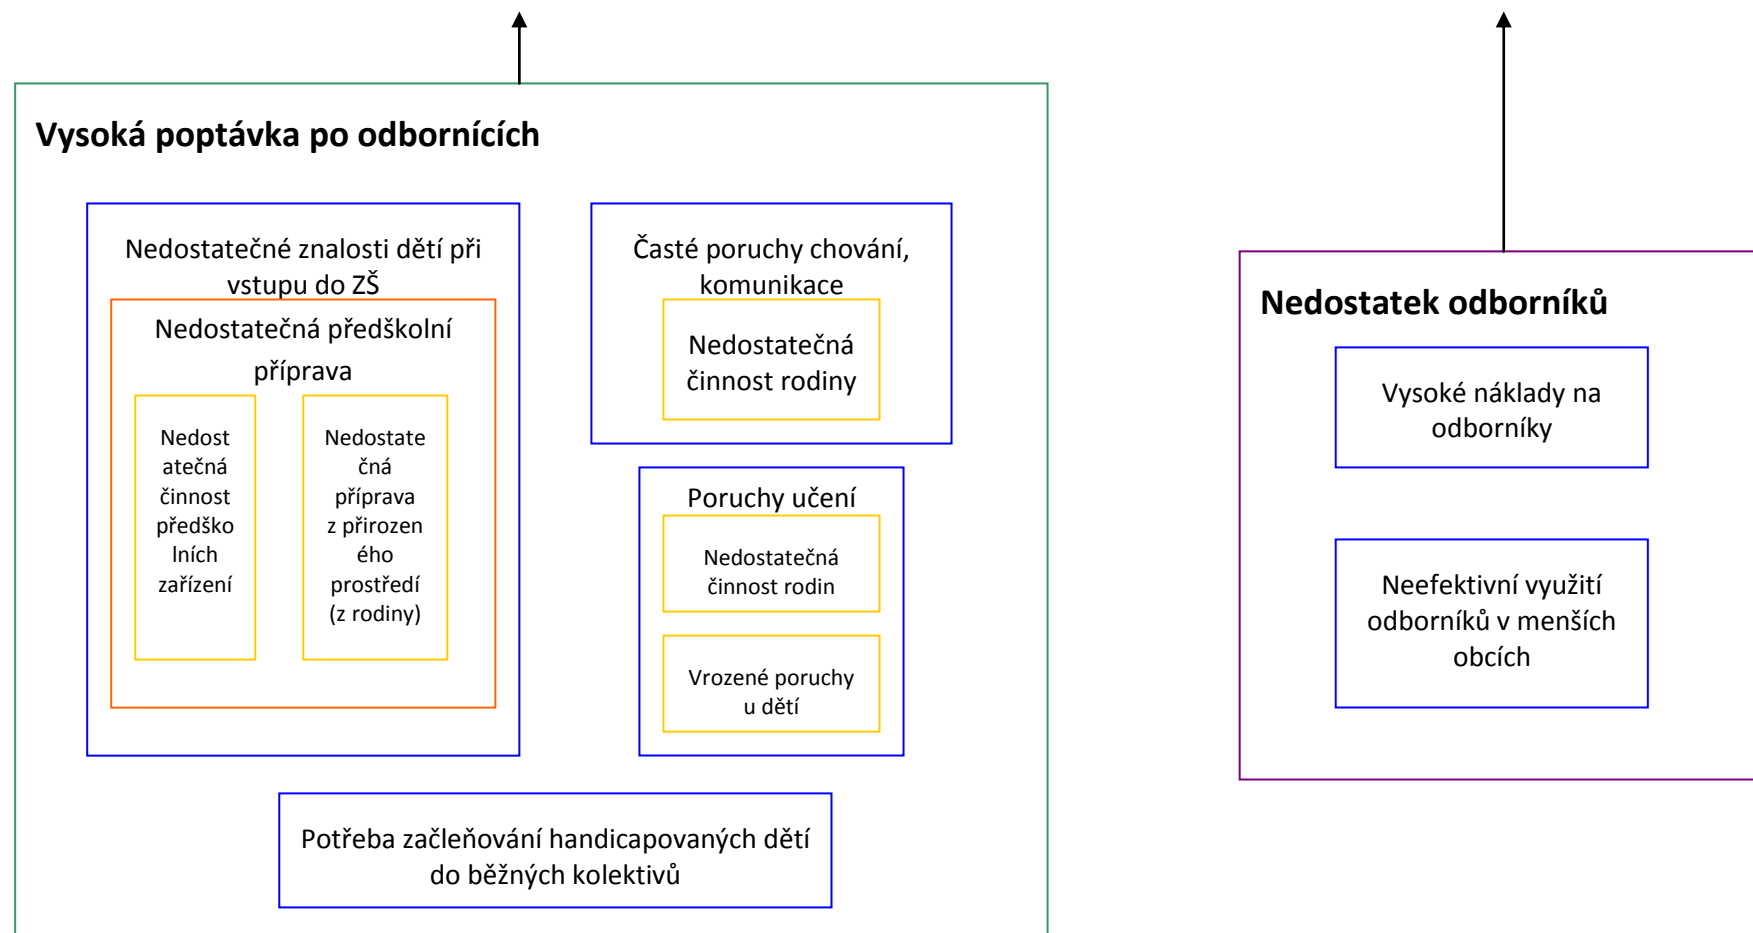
Vysoká poptávka po odbornících

Nedostatečné znalosti dětí při vstupu do ZŠ

Nedostatečná předškolní příprava

Nedost atečná činnost předško lních zařízení

Nedostate čná příprava z přirozen ého prostředí (z rodiny)

Časté poruchy chování, komunikace

Nedostatečná činnost rodiny

Poruchy učení

Nedostatečná činnost rodin

Vrozené poruchy u dětí

Potřeba začleňování handicapovaných dětí do běžných kolektivů

Nedostatek odborníků

Vysoké náklady na odborníky

Neefektivní využití odborníků v menších obcích